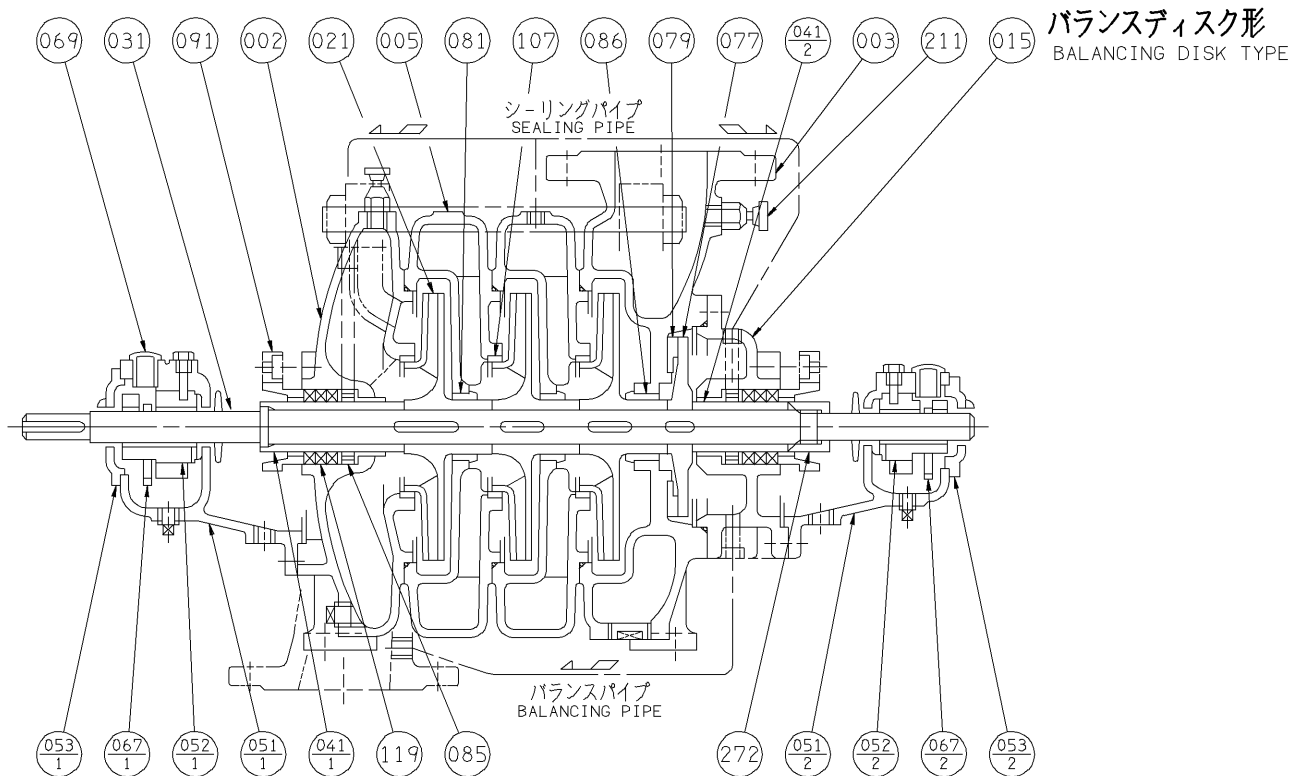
バランスディスク形
BALANCING DISK TYPE

069 031 091 002 021 005 081 107 086 079 077 $\frac{041}{2}$ 003 211 015

シーリングパイプ
SEALING PIPE

バランスパイプ
BALANCING PIPE

$\frac{053}{1}$ $\frac{067}{1}$ $\frac{052}{1}$ $\frac{051}{1}$ $\frac{041}{1}$ 119 085 272 $\frac{051}{2}$ $\frac{052}{2}$ $\frac{067}{2}$ $\frac{053}{2}$